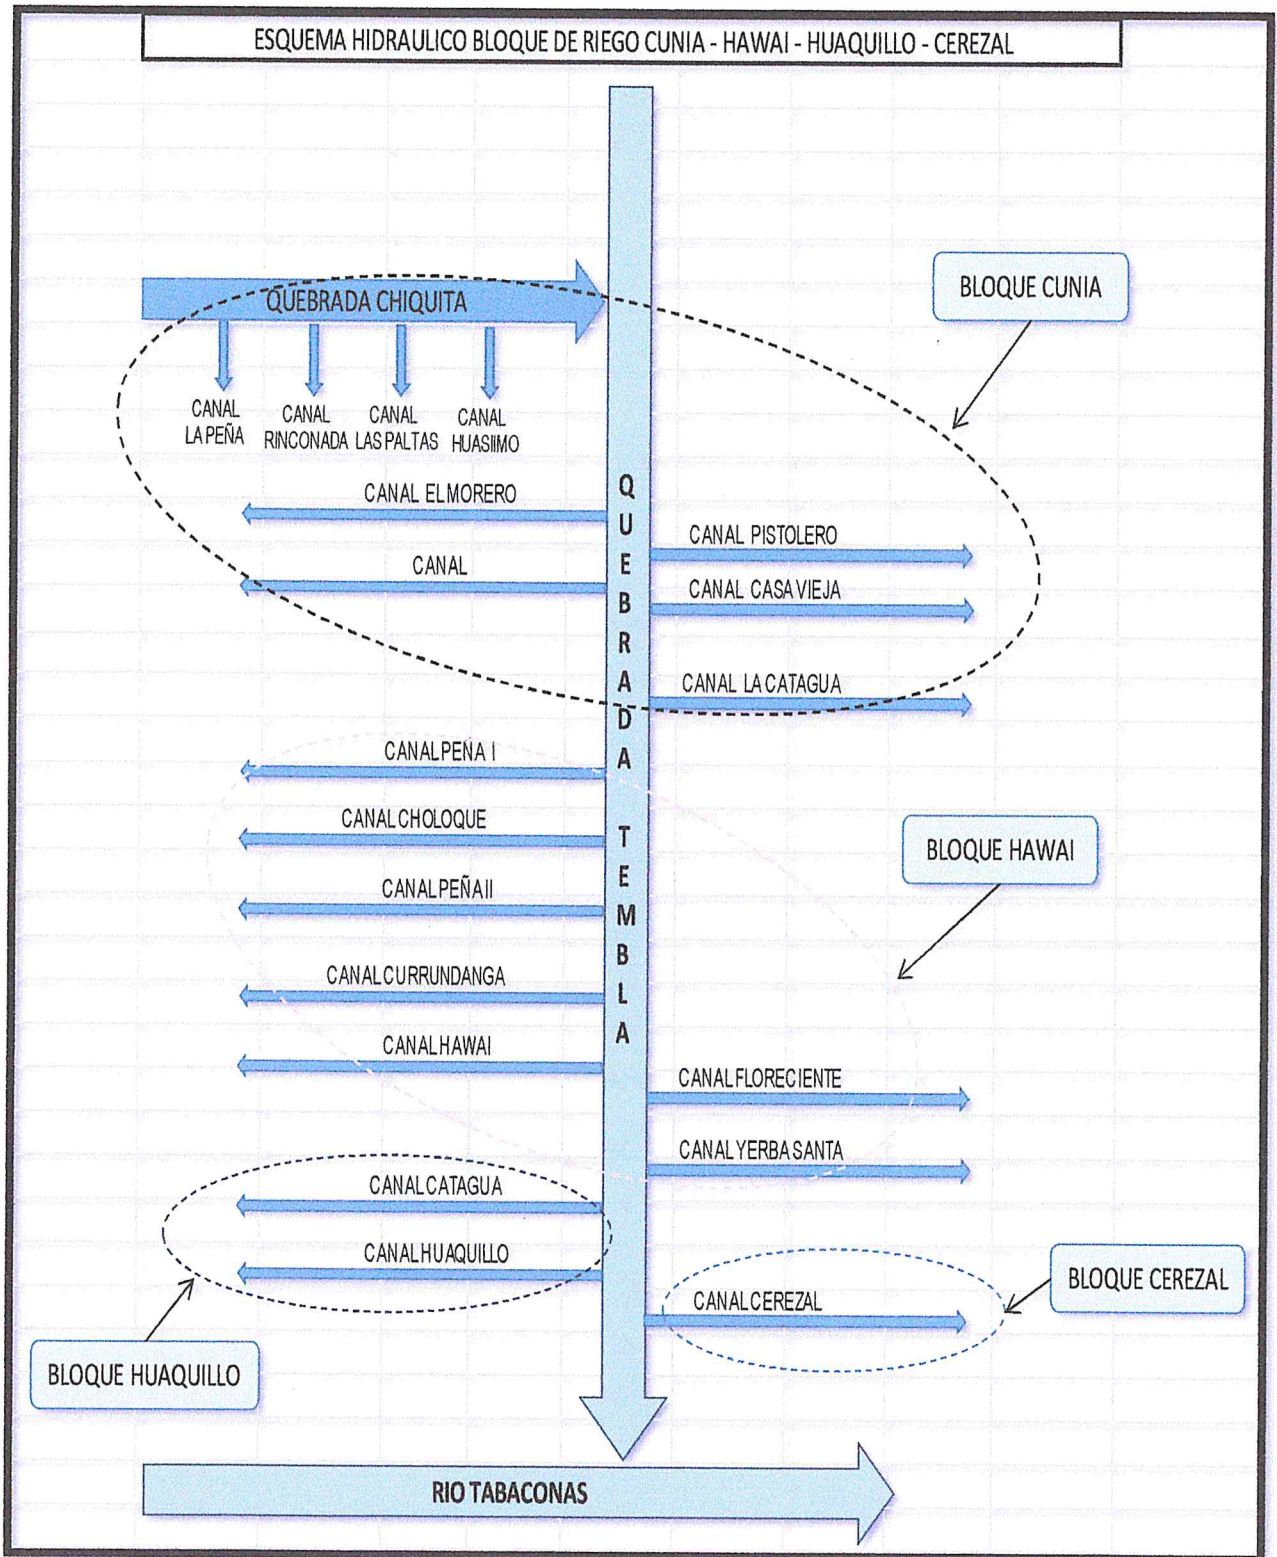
ESQUEMA HIDRAULICO BLOQUE DE RIEGO CUNIA - HAWAI - HUAQUILLO - CEREZAL

QUEBRADA CHIQUITA

BLOQUE CUNIA

CANAL LA PEÑA

CANAL RINCONADA

CANAL LAS PALTAS

CANAL HUASIIMO

QUEBRADA TEMBLA

CANAL EL MORERO

CANAL PISTOLERO

CANAL

CANAL CASA VIEJA

CANAL LA CATAGUA

CANAL PEÑA I

CANAL CHOLOQUE

BLOQUE HAWAI

CANAL PEÑA II

CANAL CURRUNDANGA

CANAL HAWAI

CANAL FLORECIENTE

CANAL YERBA SANTA

CANAL CATAGUA

CANAL HUAQUILLO

BLOQUE CEREZAL

CANAL CEREZAL

BLOQUE HUAQUILLO

RIO TABACONAS